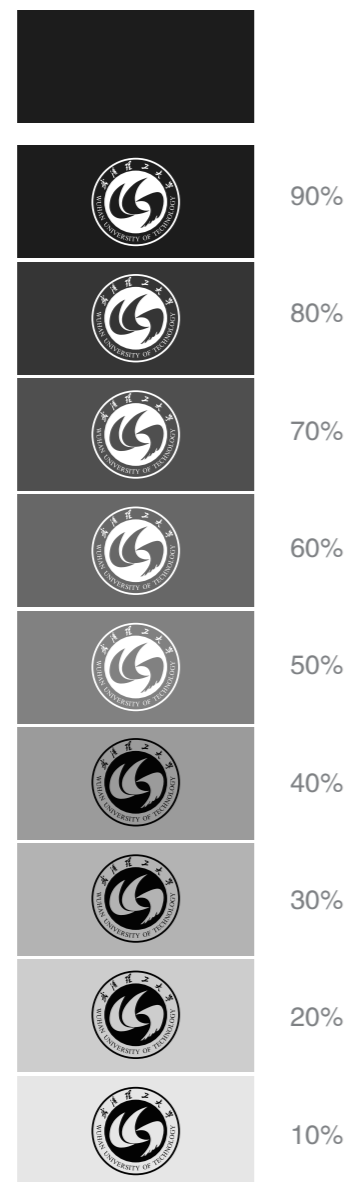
武汉理工大学
WUHAN UNIVERSITY OF TECHNOLOGY
90%

武汉理工大学
WUHAN UNIVERSITY OF TECHNOLOGY
80%

武汉理工大学
WUHAN UNIVERSITY OF TECHNOLOGY
70%

武汉理工大学
WUHAN UNIVERSITY OF TECHNOLOGY
60%

武汉理工大学
WUHAN UNIVERSITY OF TECHNOLOGY
50%

武汉理工大学
WUHAN UNIVERSITY OF TECHNOLOGY
40%

武汉理工大学
WUHAN UNIVERSITY OF TECHNOLOGY
30%

武汉理工大学
WUHAN UNIVERSITY OF TECHNOLOGY
20%

武汉理工大学
WUHAN UNIVERSITY OF TECHNOLOGY
10%